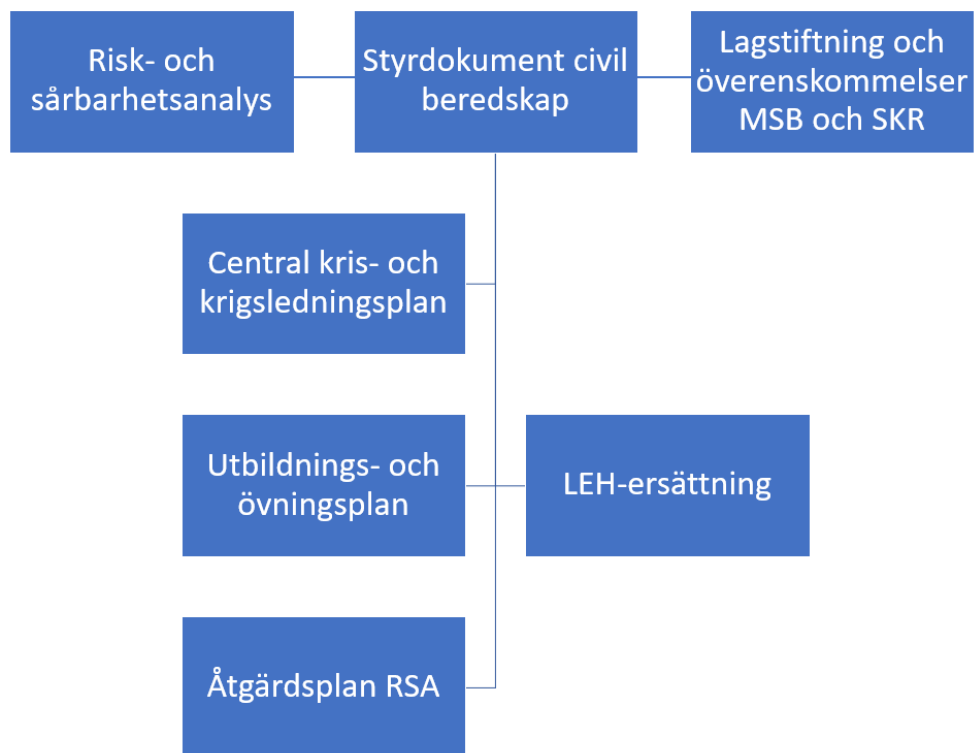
Risk- och sårbarhetsanalys

Styrdokument civil beredskap

Lagstiftning och överenskommelser MSB och SKR

Central kris- och krigsledningsplan

Utbildnings- och övningsplan

LEH-ersättning

Åtgärdsplan RSA